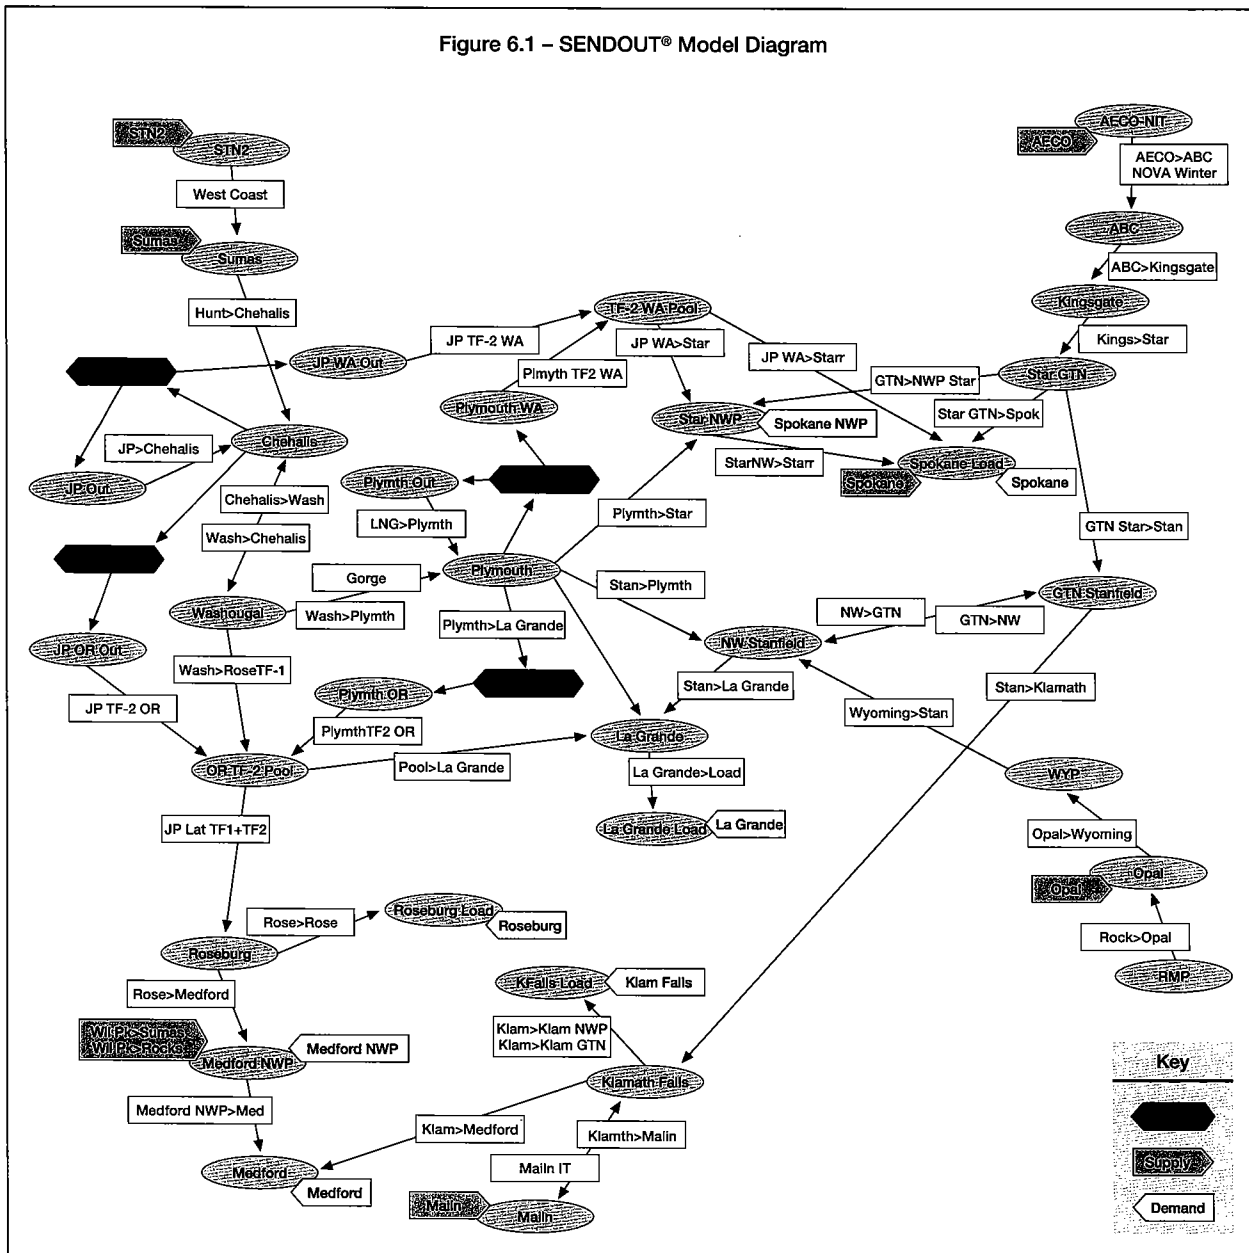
Figure 6.1 – SENDOUT® Model Diagram

STN2
STN2
West Coast
Sumas
Sumas
Hunt>Chehalis
JP TF-2 WA
TF-2 WA Pool
JP WA>Star
JP WA>Starr
JP WA Out
Plmyth TF2 WA
Plymouth WA
Star NWP
Spokane NWP
JP>Chehalis
Chehalis
JP Out
Plymth Out
StarNW>Starr
Spokane Load
Spokane
Spokane
Chehalis>Wash
LNG>Plymth
Plymth>Star
Wash>Chehalis
Gorge
Plymouth
Stan>Plymth
Washougal
Wash>Plymth
Plymth>La Grande
JP OR Out
Wash>RoseTF-1
Plymth OR
JP TF-2 OR
PlymthTF2 OR
OR TF-2 Pool
Pool>La Grande
La Grande
La Grande>Load
La Grande Load
La Grande
JP Lat TF1+TF2
Rose>Rose
Roseburg Load
Roseburg
Roseburg
Rose>Medford
Wil Pt>Sumas
Wil Pt>Rocks
Medford NWP
Medford NWP
Medford NWP>Med
Medford
Medford
AECO-NIT
AECO
AECO>ABC
NOVA Winter
ABC
ABC>Kingsgate
Kingsgate
Kings>Star
GTN>NWP Star
Star GTN
Star GTN>Spok
GTN Star>Stan
GTN Stanfield
NW>GTN
GTN>NW
NW Stanfield
Stan>La Grande
Stan>Klamath
Wyoming>Stan
WYP
Opal>Wyoming
Opal
Opal
Rock>Opal
RMP
KFalls Load
Klam Falls
Klam>Klam NWP
Klam>Klam GTN
Klamath Falls
Klam>Medford
Klamth>Malin
Malin IT
Malin
Malin
Key
Supply
Demand